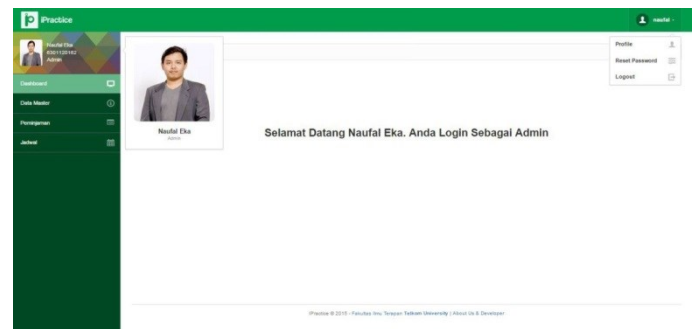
Practice

naufal

Naufal Eka
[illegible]
Admin

Dashboard
Data Master
Peminjaman
Jadwal

Profile
Reset Password
Logout

Naufal Eka
Admin

Selamat Datang Naufal Eka. Anda Login Sebagai Admin

iPractice © 2015 - Fakultas Ilmu Terapan Telkom University | About Us & Developer